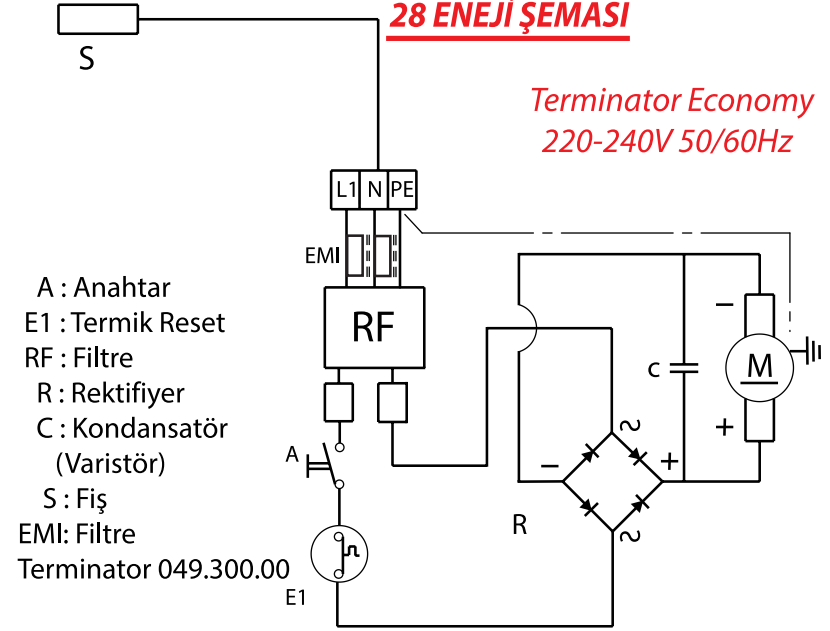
S

28 ENEJİ ŞEMASI

Terminator Economy
220-240V 50/60Hz

L1 N PE

EMI

RF

A : Anahtar
E1 : Termik Reset
RF : Filtre
R : Rektifiyer
C : Kondansatör (Varistör)
S : Fiş
EMI: Filtre
Terminator 049.300.00

A

E1

R

c

M

−

+

−

+

~

~